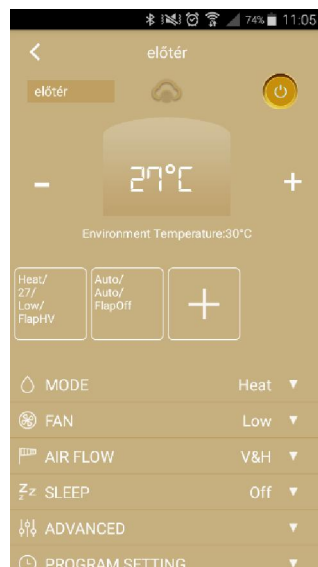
74% 11:05

<

előtér

előtér

-

27°C

+

Environment Temperature:30°C

Heat/ 27/ Low/ FlapHV

Auto/ Auto/ FlapOff

+

MODE Heat ▼

FAN Low ▼

AIR FLOW V&H ▼

SLEEP Off ▼

ADVANCED ▼

PROGRAM SETTING ▼